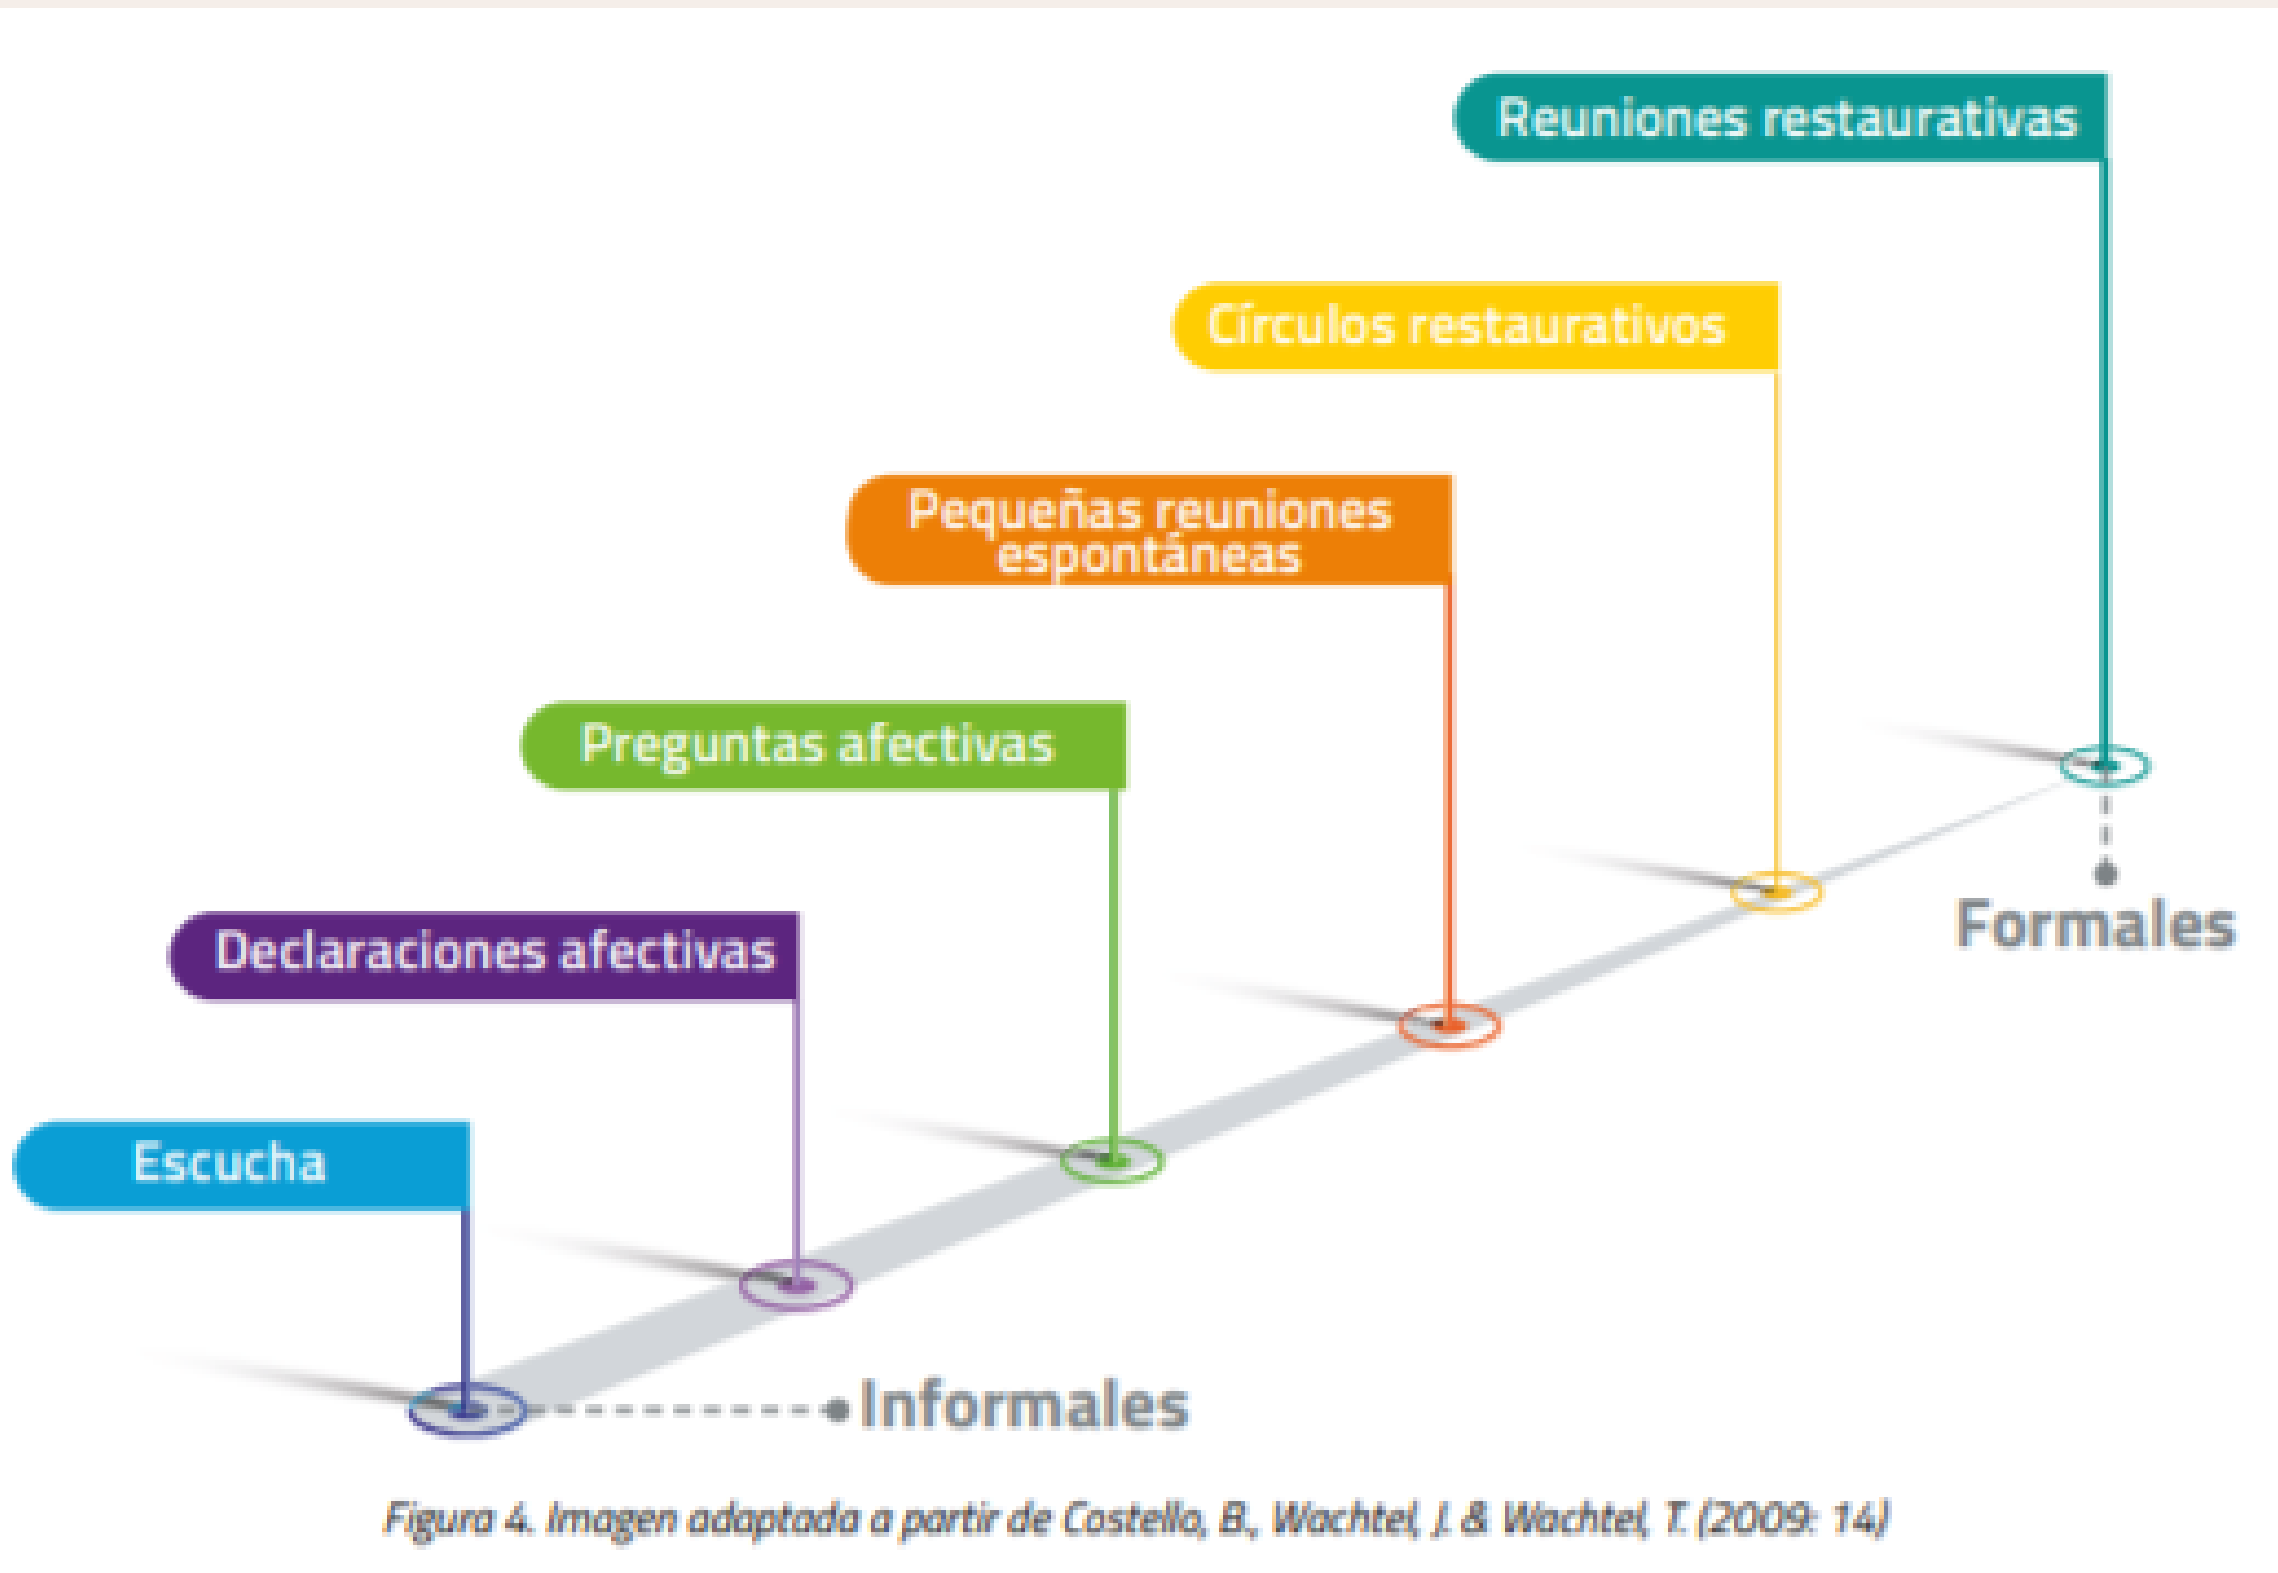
Reuniones restaurativas

Círculos restaurativos

Pequeñas reuniones espontáneas

Preguntas afectivas

Declaraciones afectivas

Escucha

Formales

Informales

Figura 4. Imagen adaptada a partir de Costello, B., Wachtel, J. & Wachtel, T. (2009: 14)